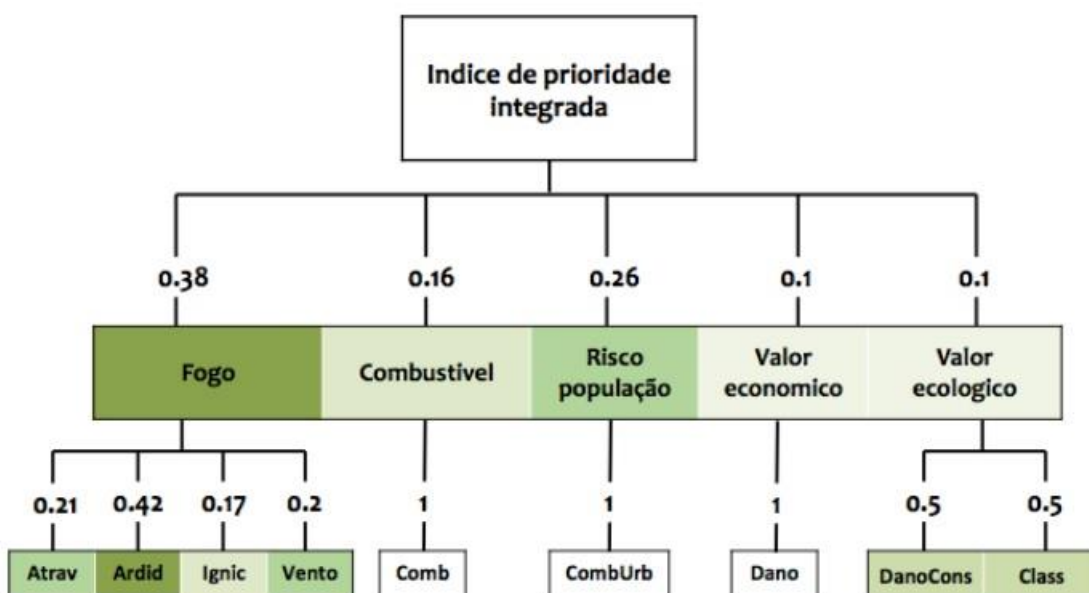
Indice de prioridade integrada

0.38
Fogo
0.21 Atrav
0.42 Ardid
0.17 Ignic
0.2 Vento

0.16
Combustivel
1
Comb

0.26
Risco população
1
CombUrb

0.1
Valor economico
1
Dano

0.1
Valor ecologico
0.5 DanoCons
0.5 Class